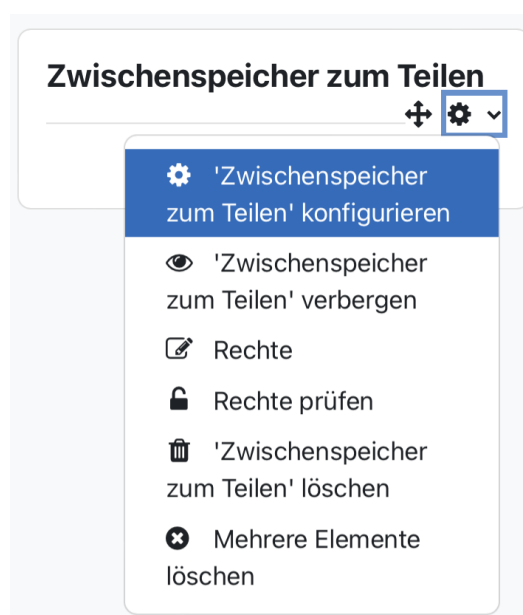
Zwischenspeicher zum Teilen

'Zwischenspeicher zum Teilen' konfigurieren

'Zwischenspeicher zum Teilen' verbergen

Rechte

Rechte prüfen

'Zwischenspeicher zum Teilen' löschen

Mehrere Elemente löschen